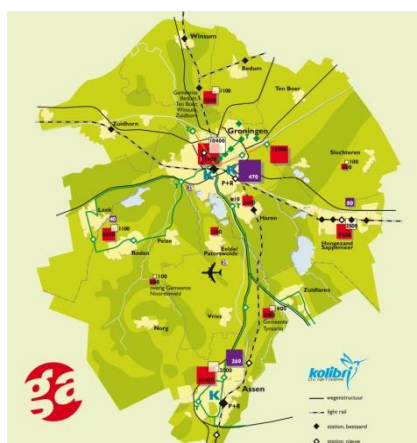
Winsum

Bedum

Ten Boer

Gemeente Bedum Ten Boer Winsum Zuidhorn

100

Zuidhorn

Groningen

10400

470

P+R

Slochteren

100

80

Haren

2500

Hoogezand Sappemeer

Leek

1100

Peize

Roden

Eelde/ Paterswoude

1100

100

overig Gemeente Noordenveld

Zuidlaren

Norg

Vries

800

Gemeente Tynaarlo

260

3000

Assen

P+R

kolibri

wegenstructuur

light rail

station, bestaand

station, nieuw